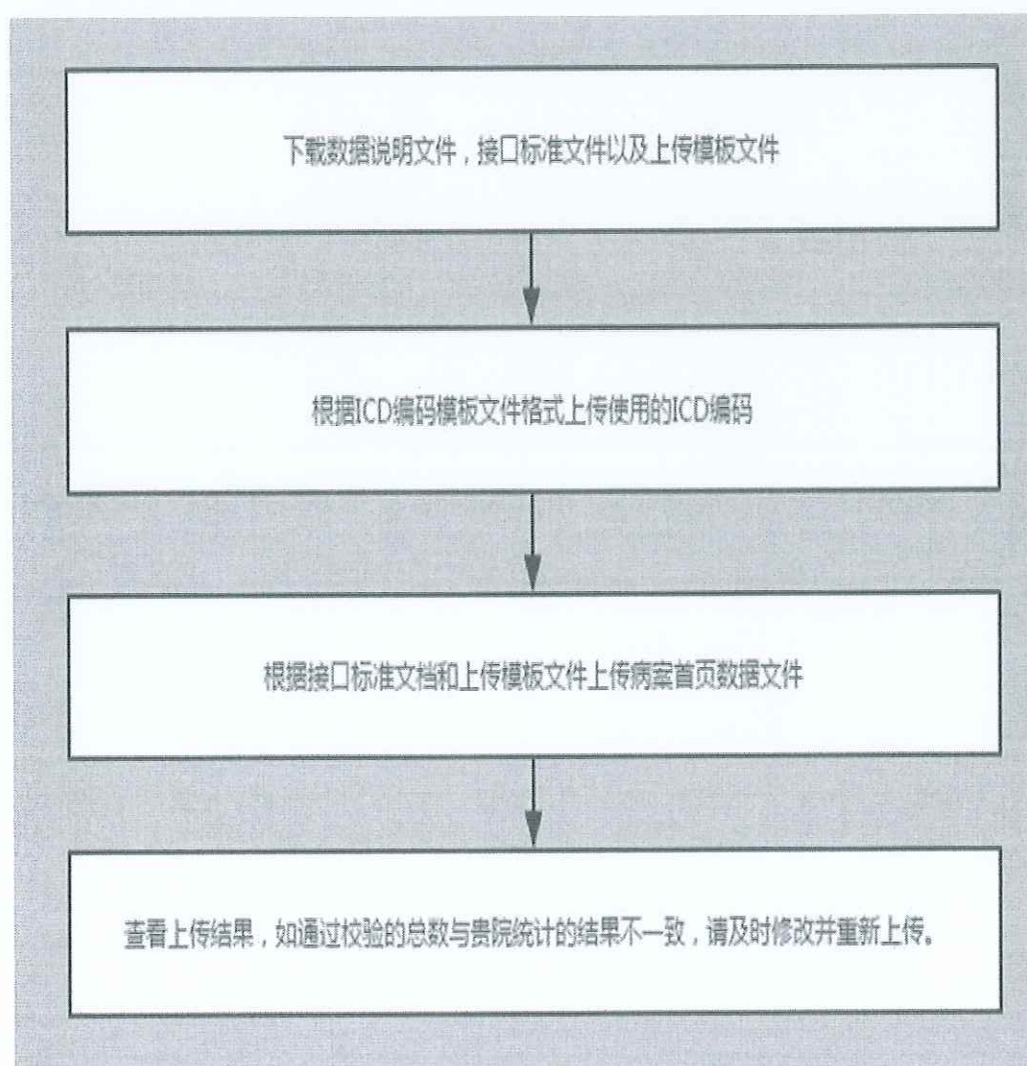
下载数据说明文件，接口标准文件以及上传模板文件

根据ICD编码模板文件格式上传使用的ICD编码

根据接口标准文档和上传模板文件上传病案首页数据文件

查看上传结果，如通过校验的总数与贵院统计的结果不一致，请及时修改并重新上传。